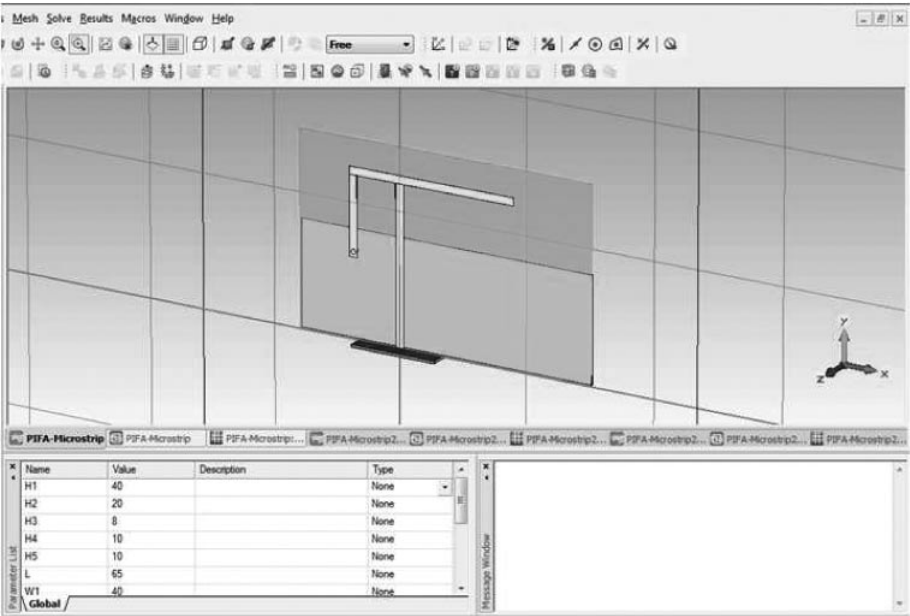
Mesh Solve Results Macros Window Help

Free

y
z x

PIFA-Microstrip PIFA-Microstrip PIFA-Microstrip:... PIFA-Microstrip2... PIFA-Microstrip2... PIFA-Microstrip2... PIFA-Microstrip2... PIFA-Microstrip2... PIFA-Microstrip2...

| Name | Value | Description | Type |
|---|---|---|---|
| H1 | 40 | | None |
| H2 | 20 | | None |
| H3 | 8 | | None |
| H4 | 10 | | None |
| H5 | 10 | | None |
| L | 65 | | None |
| W1 | 40 | | None |

Parameter List
Global
Message Window